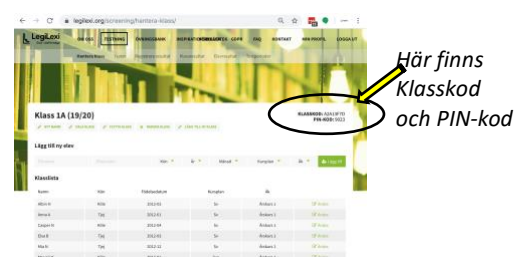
legilexi.org/screening/hantera-klass/

LegiLexi

Klass 1A (19/20)

KLASSKOD: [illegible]
PIN-KOD: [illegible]

Här finns Klasskod och PIN-kod

Lägg till ny elev

Klasslista

| Namn | Kön | Födelsedatum | Kunskap | År | |
|---|---|---|---|---|---|
| Albin H | Kille | 2012-01 | Sv | Årskurs 1 | Ändra |
| Anna A | Tjej | 2012-01 | Sv | Årskurs 1 | Ändra |
| Caspar H | Kille | 2012-04 | Sv | Årskurs 1 | Ändra |
| Elsa B | Tjej | 2012-01 | Sv | Årskurs 1 | Ändra |
| Mai N | Tjej | 2012-11 | Sv | Årskurs 1 | Ändra |